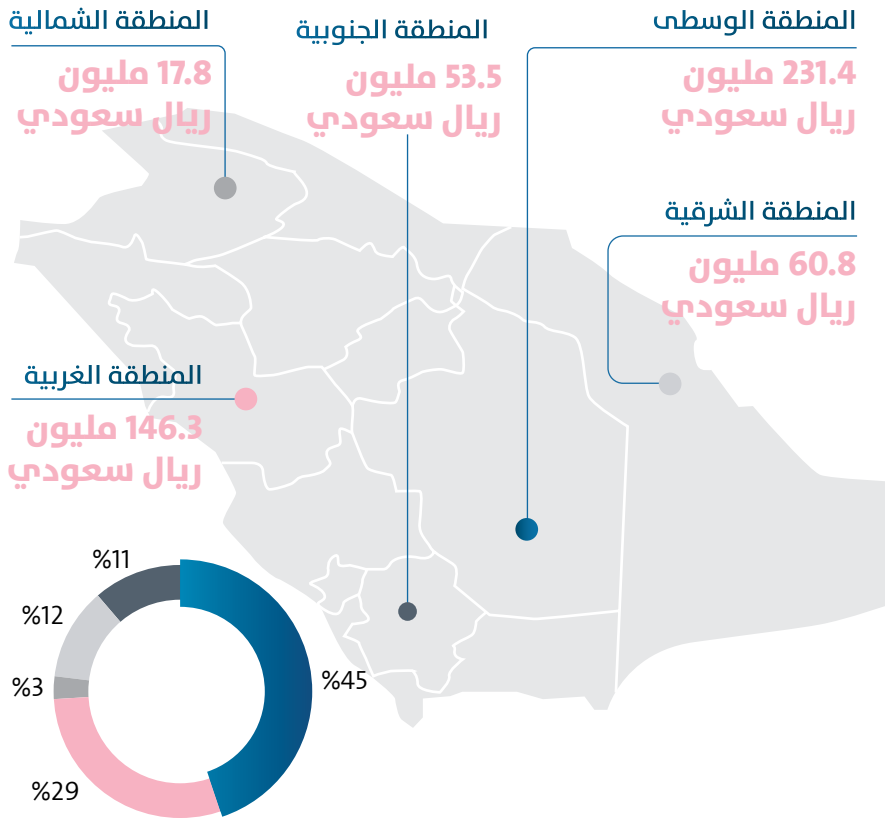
المنطقة الشمالية
17.8 مليون
ريال سعودي

المنطقة الجنوبية
53.5 مليون
ريال سعودي

المنطقة الوسطى
231.4 مليون
ريال سعودي

المنطقة الشرقية
60.8 مليون
ريال سعودي

المنطقة الغربية
146.3 مليون
ريال سعودي

%11
%12
%3
%29
%45